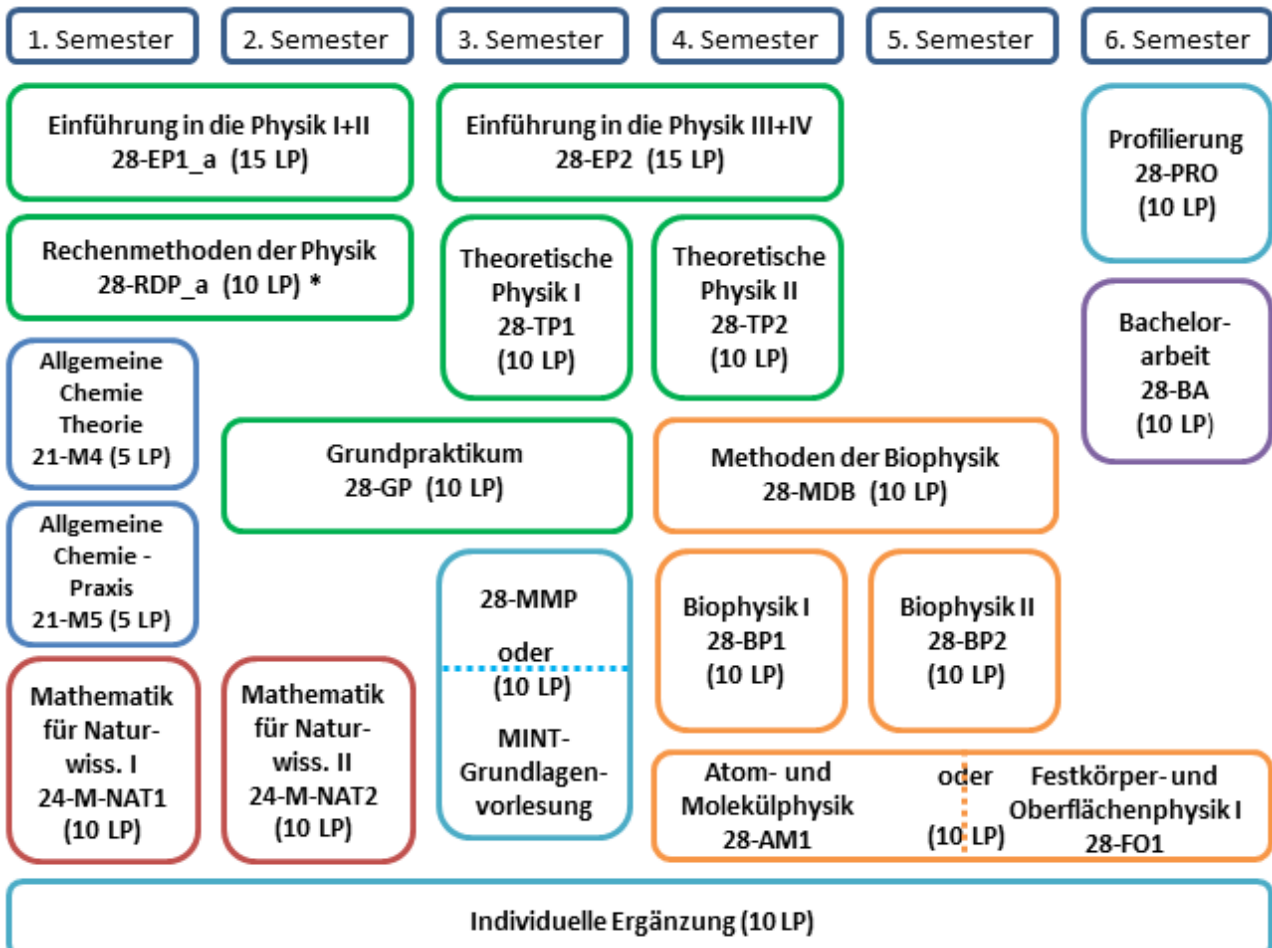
1. Semester

2. Semester

3. Semester

4. Semester

5. Semester

6. Semester

Einführung in die Physik I+II
28-EP1_a (15 LP)

Einführung in die Physik III+IV
28-EP2 (15 LP)

Profilierung
28-PRO
(10 LP)

Rechenmethoden der Physik
28-RDP_a (10 LP) *

Theoretische Physik I
28-TP1
(10 LP)

Theoretische Physik II
28-TP2
(10 LP)

Bachelorarbeit
28-BA
(10 LP)

Allgemeine Chemie Theorie
21-M4 (5 LP)

Grundpraktikum
28-GP (10 LP)

Methoden der Biophysik
28-MDB (10 LP)

Allgemeine Chemie - Praxis
21-M5 (5 LP)

28-MMP
oder
(10 LP)
MINT-Grundlagenvorlesung

Biophysik I
28-BP1
(10 LP)

Biophysik II
28-BP2
(10 LP)

Mathematik für Naturwiss. I
24-M-NAT1
(10 LP)

Mathematik für Naturwiss. II
24-M-NAT2
(10 LP)

Atom- und Molekülphysik
28-AM1

oder
(10 LP)

Festkörper- und Oberflächenphysik I
28-FO1

Individuelle Ergänzung (10 LP)